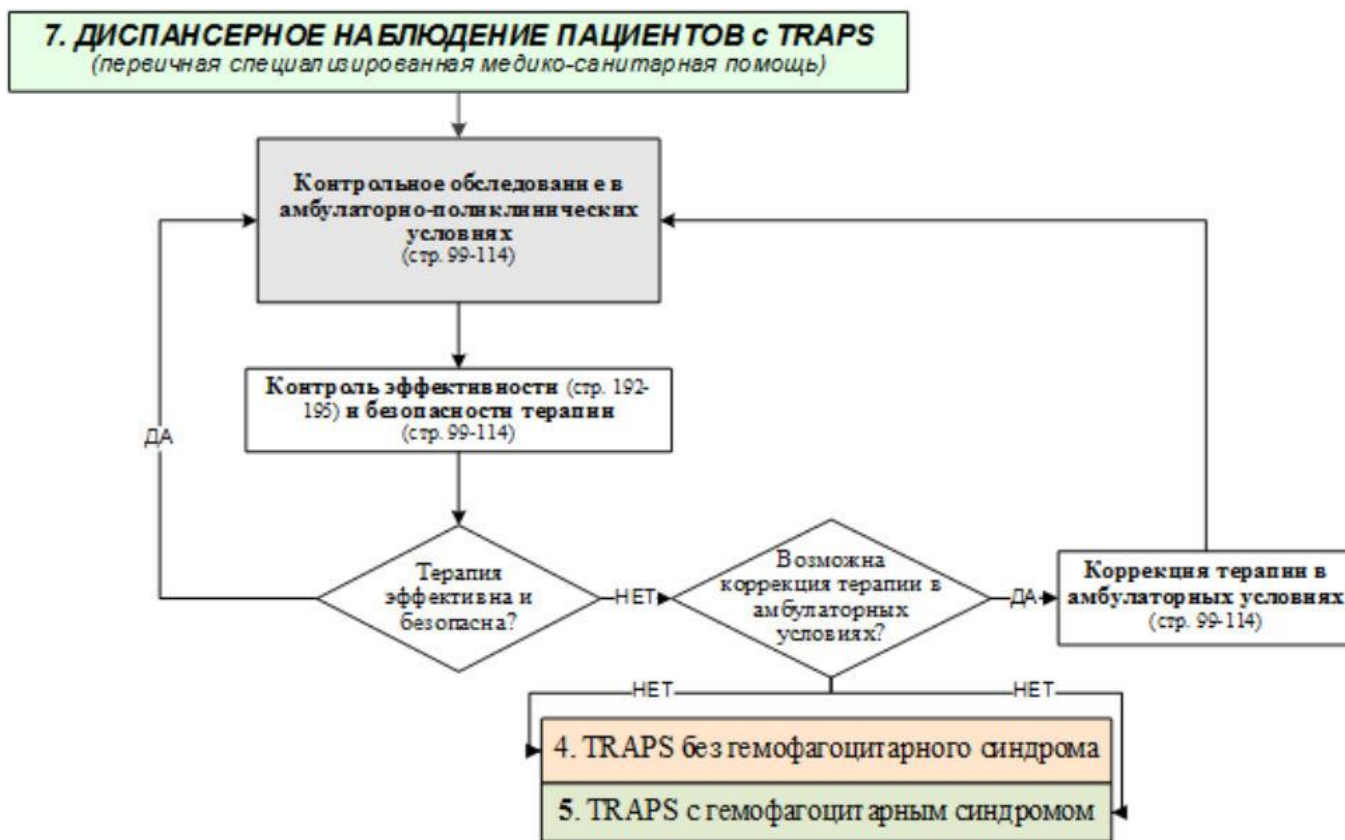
7. ДИСПАНСЕРНОЕ НАБЛЮДЕНИЕ ПАЦИЕНТОВ с TRAPS
(первичная специализированная медико-санитарная помощь)

Контрольное обследование в амбулаторно-поликлинических условиях (стр. 99-114)

Контроль эффективности (стр. 192-195) и безопасности терапии (стр. 99-114)

ДА

Терапия эффективна и безопасна?

НЕТ

Возможна коррекция терапии в амбулаторных условиях?

ДА

Коррекция терапии в амбулаторных условиях (стр. 99-114)

НЕТ

НЕТ

4. TRAPS без гемофагоцитарного синдрома

5. TRAPS с гемофагоцитарным синдромом